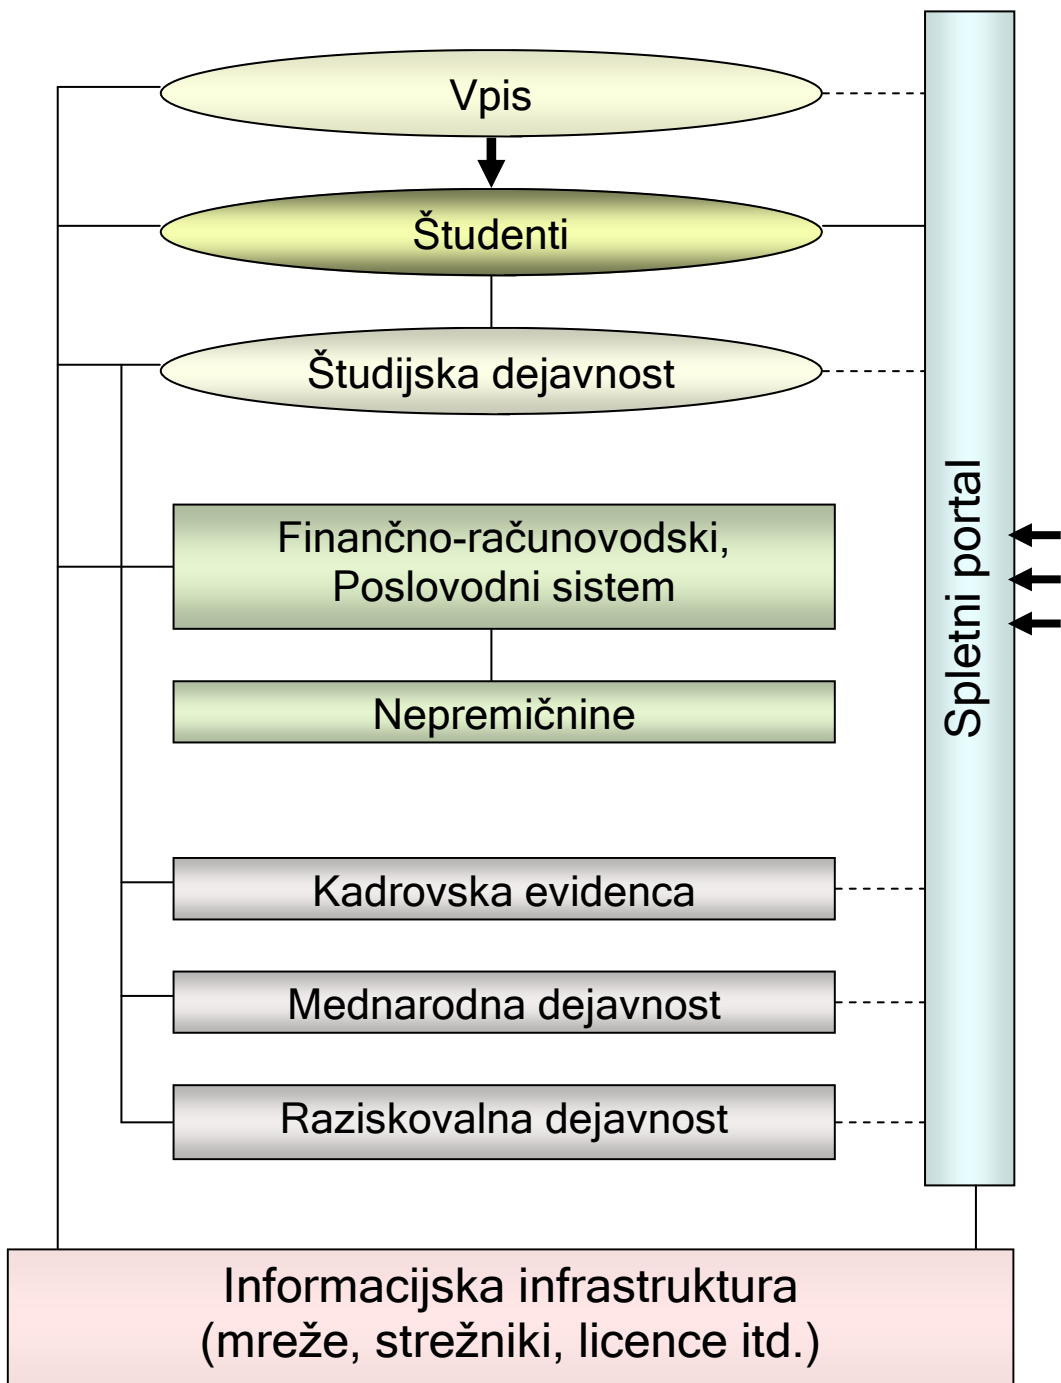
Vpis

Študenti

Študijska dejavnost

Finančno-računovodski, Poslovodni sistem

Nepremičnine

Kadrovska evidenca

Mednarodna dejavnost

Raziskovalna dejavnost

Spletni portal

Informacijska infrastruktura (mreže, strežniki, licence itd.)